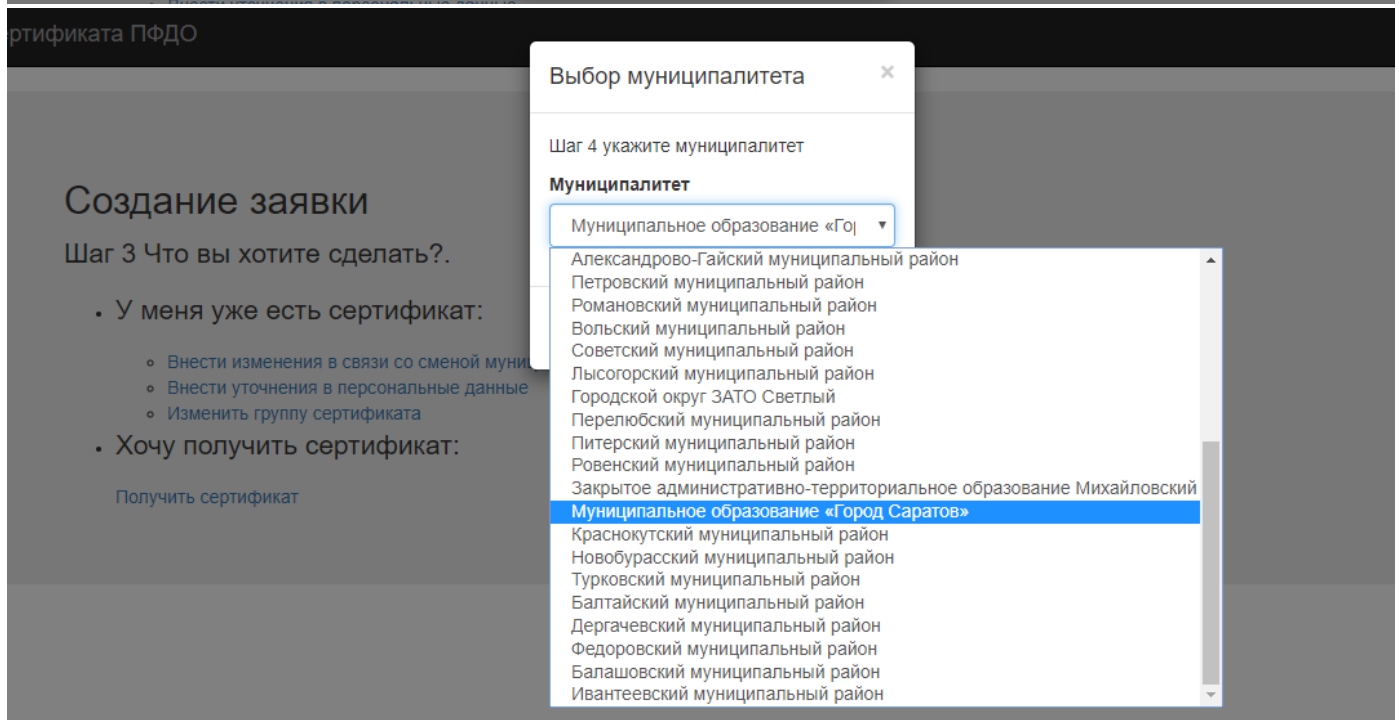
ртификата ПФДО

Выбор муниципалитета ×

Шаг 4 укажите муниципалитет

Муниципалитет

Муниципальное образование «Го|

Александрово-Гайский муниципальный район
Петровский муниципальный район
Романовский муниципальный район
Вольский муниципальный район
Советский муниципальный район
Лысогорский муниципальный район
Городской округ ЗАТО Светлый
Перелюбский муниципальный район
Питерский муниципальный район
Ровенский муниципальный район
Закрытое административно-территориальное образование Михайловский
Муниципальное образование «Город Саратов»
Краснокутский муниципальный район
Новобурасский муниципальный район
Турковский муниципальный район
Балтайский муниципальный район
Дергачевский муниципальный район
Федоровский муниципальный район
Балашовский муниципальный район
Ивантеевский муниципальный район

Создание заявки

Шаг 3 Что вы хотите сделать?.

• У меня уже есть сертификат:

◦ Внести изменения в связи со сменой муни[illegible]
◦ Внести уточнения в персональные данные
◦ Изменить группу сертификата

• Хочу получить сертификат:

Получить сертификат